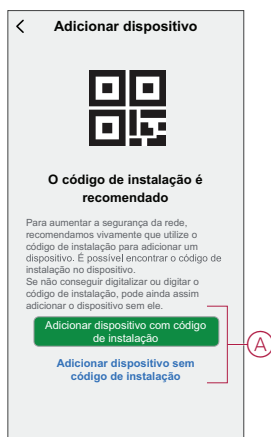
<

Adicionar dispositivo

O código de instalação é recomendado

Para aumentar a segurança da rede, recomendamos vivamente que utilize o código de instalação para adicionar um dispositivo. É possível encontrar o código de instalação no dispositivo.
Se não conseguir digitalizar ou digitar o código de instalação, pode ainda assim adicionar o dispositivo sem ele.

Adicionar dispositivo com código de instalação

Adicionar dispositivo sem código de instalação

A